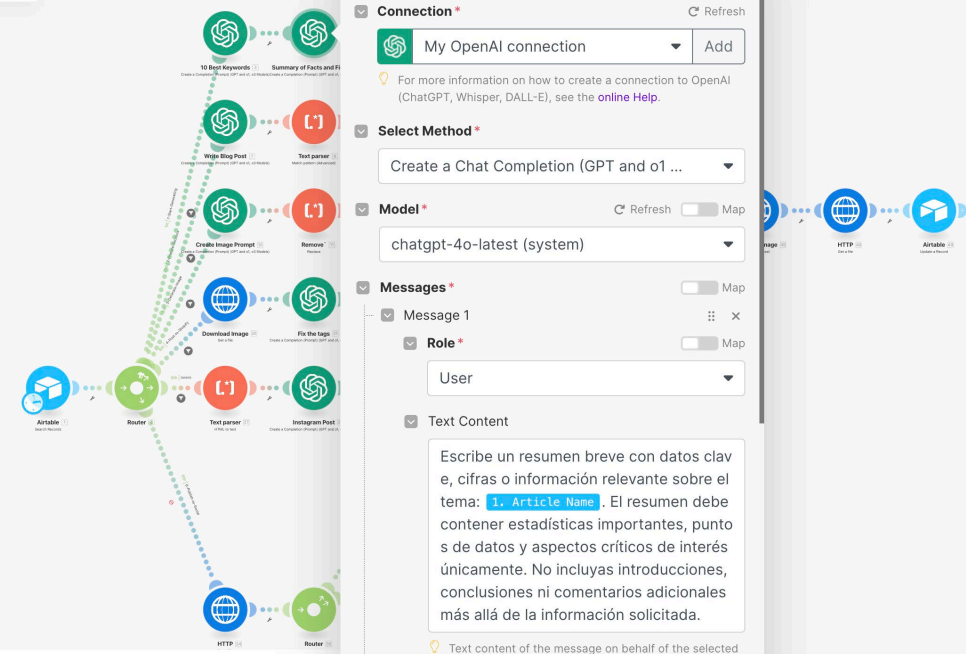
10 Best Keywords
Summary of Facts and Fi
Write Blog Post
Text parser
Create Image Prompt
Remove
Download Image
Fix the tags
Airtable
Router
Text parser
Instagram Post
HTTP
Router
HTTP
Airtable

Connection *
Refresh
My OpenAI connection
Add
For more information on how to create a connection to OpenAI (ChatGPT, Whisper, DALL-E), see the online Help.

Select Method *
Create a Chat Completion (GPT and o1 ...

Model *
Refresh
Map
chatgpt-4o-latest (system)

Messages *
Map
Message 1
Role *
Map
User
Text Content
Escribe un resumen breve con datos clave, cifras o información relevante sobre el tema: 1. Article Name. El resumen debe contener estadísticas importantes, puntos de datos y aspectos críticos de interés únicamente. No incluyas introducciones, conclusiones ni comentarios adicionales más allá de la información solicitada.
Text content of the message on behalf of the selected